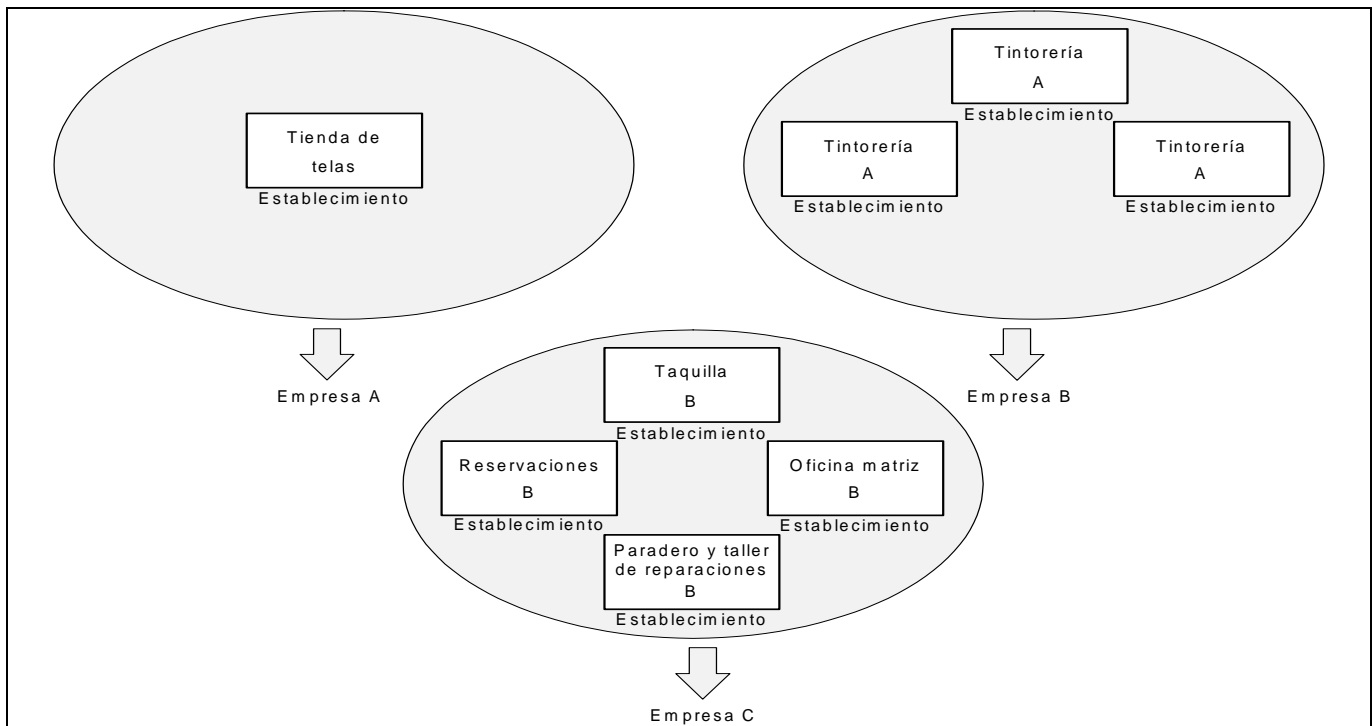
Tienda de telas
Establecimiento

Empresa A

Tintorería
A
Establecimiento

Tintorería
A
Establecimiento

Tintorería
A
Establecimiento

Empresa B

Taquilla
B
Establecimiento

Reservaciones
B
Establecimiento

Oficina matriz
B
Establecimiento

Paradero y taller de reparaciones
B
Establecimiento

Empresa C